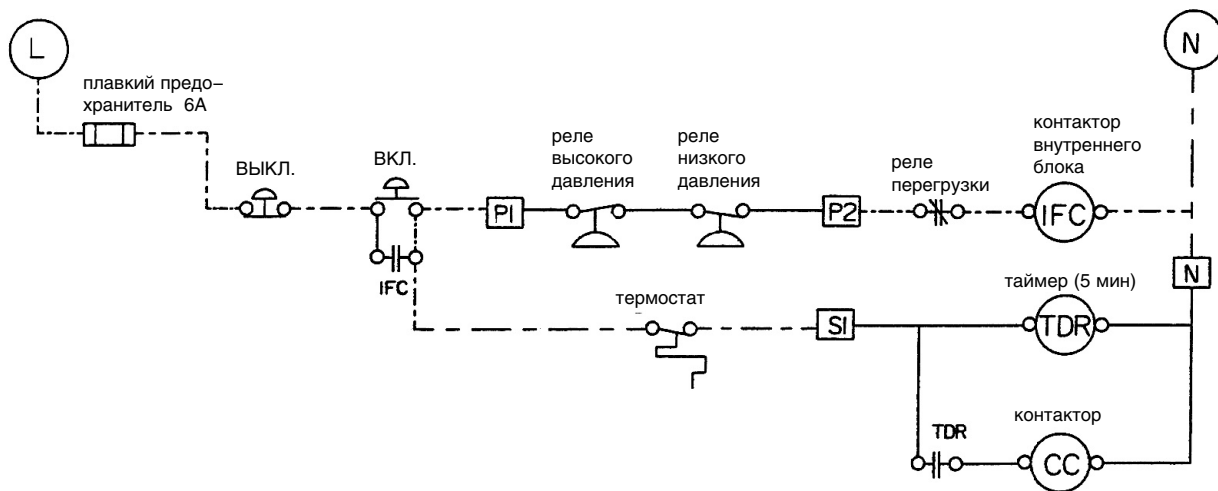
L

N

плавкий предохранитель 6A

ВЫКЛ.

ВКЛ.

IFC

PI

реле высокого давления

реле низкого давления

P2

реле перегрузки

контактор внутреннего блока

IFC

N

термостат

SI

таймер (5 мин)

TDR

TDR

контактор

CC